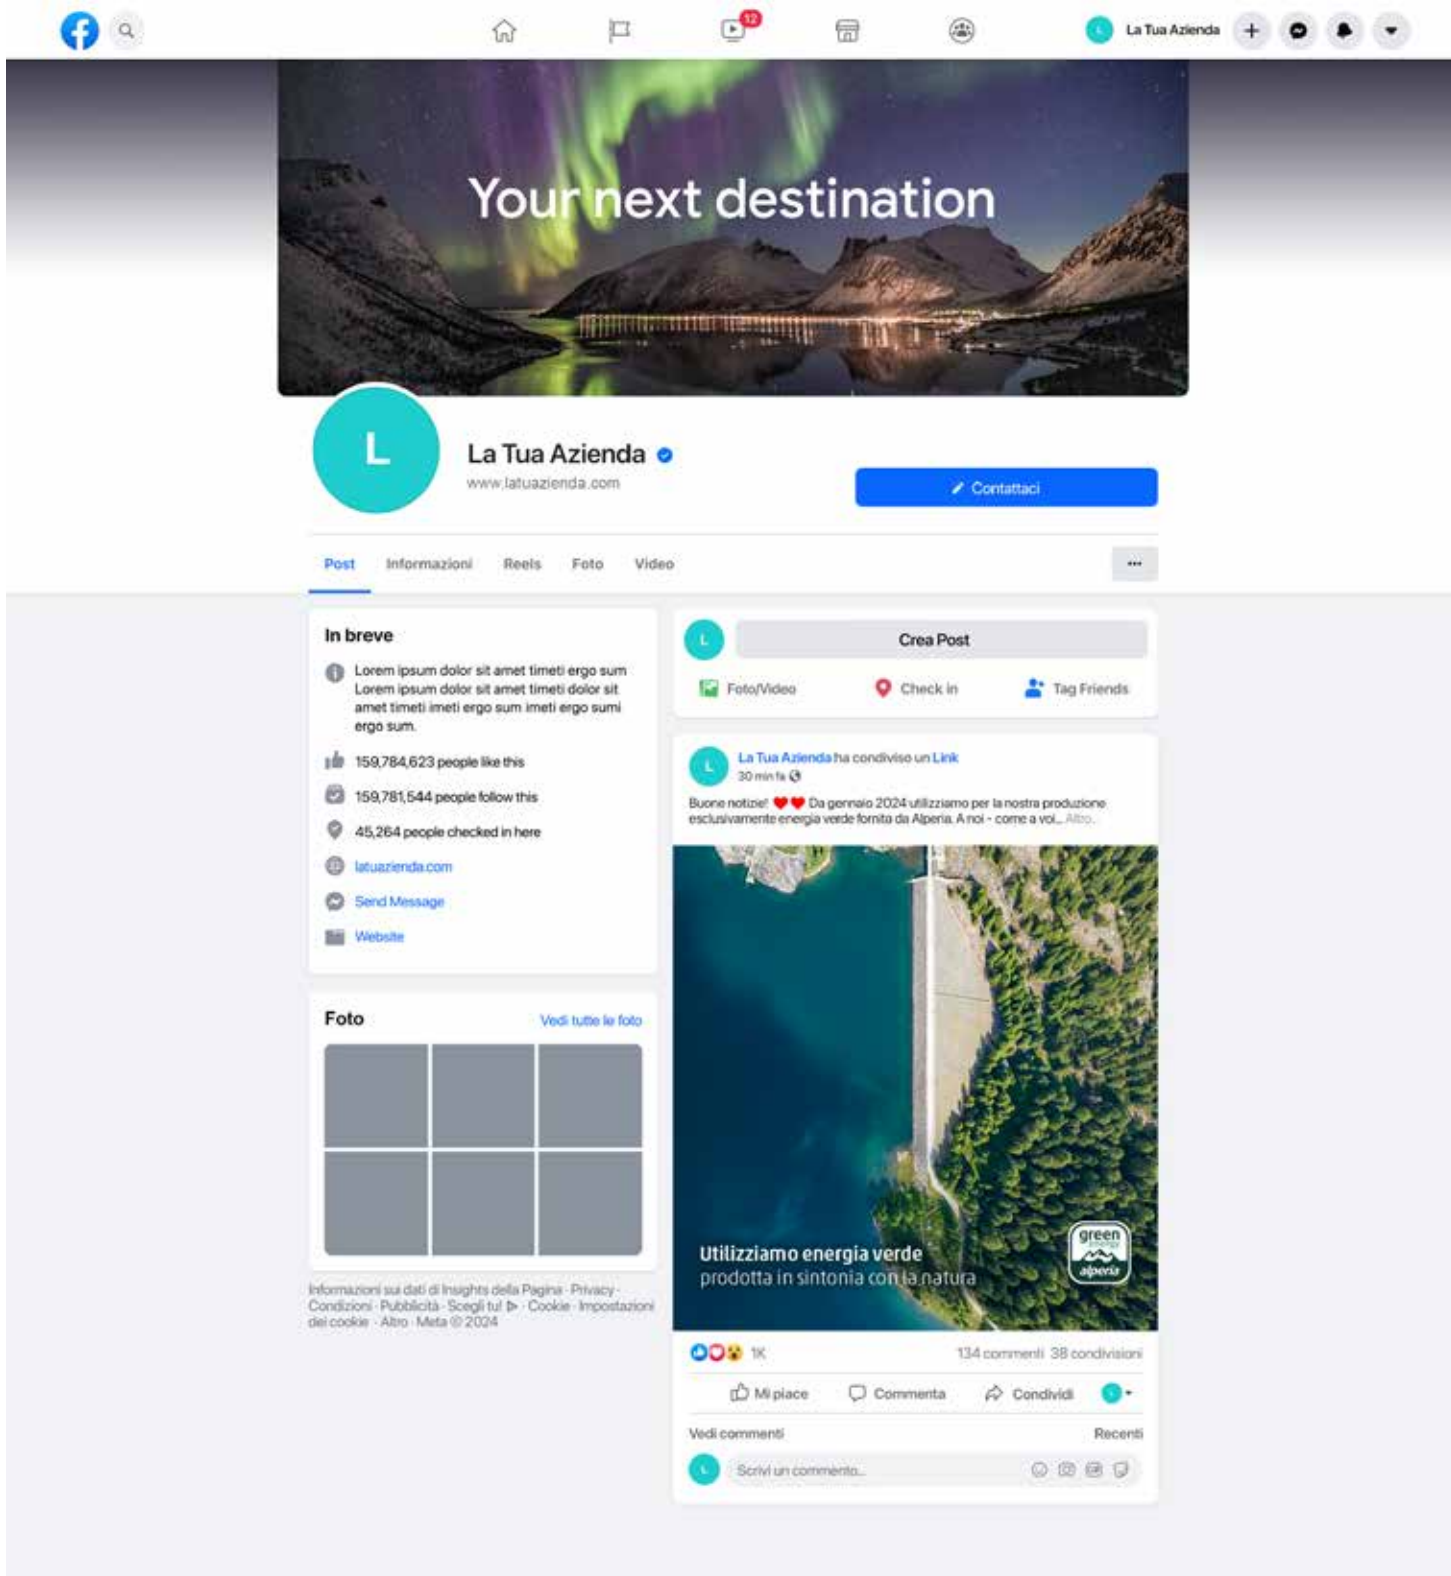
12

L La Tua Azienda

Your next destination

L

La Tua Azienda

www.latuazienda.com

Contattaci

Post Informazioni Reels Foto Video ···

In breve

Lorem ipsum dolor sit amet timeti ergo sum Lorem ipsum dolor sit amet timeti dolor sit amet timeti imeti ergo sum imeti ergo sumi ergo sum.

159,784,623 people like this

159,781,544 people follow this

45,264 people checked in here

latuazienda.com

Send Message

Website

Foto

Vedi tutte le foto

Informazioni sui dati di Insights della Pagina · Privacy · Condizioni · Pubblicità · Scegli tu! · Cookie · Impostazioni dei cookie · Altro · Meta © 2024

L Crea Post

Foto/Video Check in Tag Friends

L La Tua Azienda ha condiviso un Link
30 min fa

Buone notizie! ❤❤ Da gennaio 2024 utilizziamo per la nostra produzione esclusivamente energia verde fornita da Alperia. A noi - come a voi... Altro...

Utilizziamo energia verde
prodotta in sintonia con la natura

green energy alperia

1K 134 commenti 38 condivisioni

Mi piace Commenta Condividi

Vedi commenti Recenti

L Scrivi un commento...